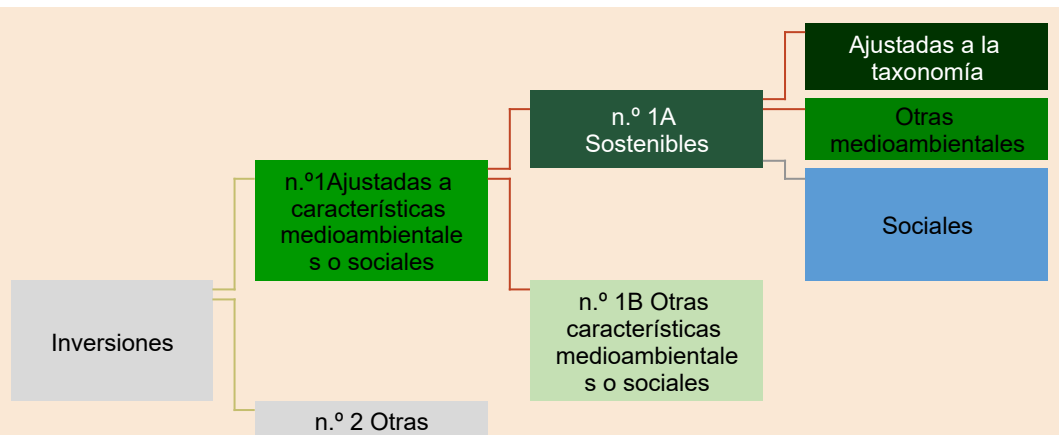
Inversiones

n.º1Ajustadas a características medioambientales o sociales

n.º 2 Otras

n.º 1A Sostenibles

n.º 1B Otras características medioambientales o sociales

Ajustadas a la taxonomía

Otras medioambientales

Sociales